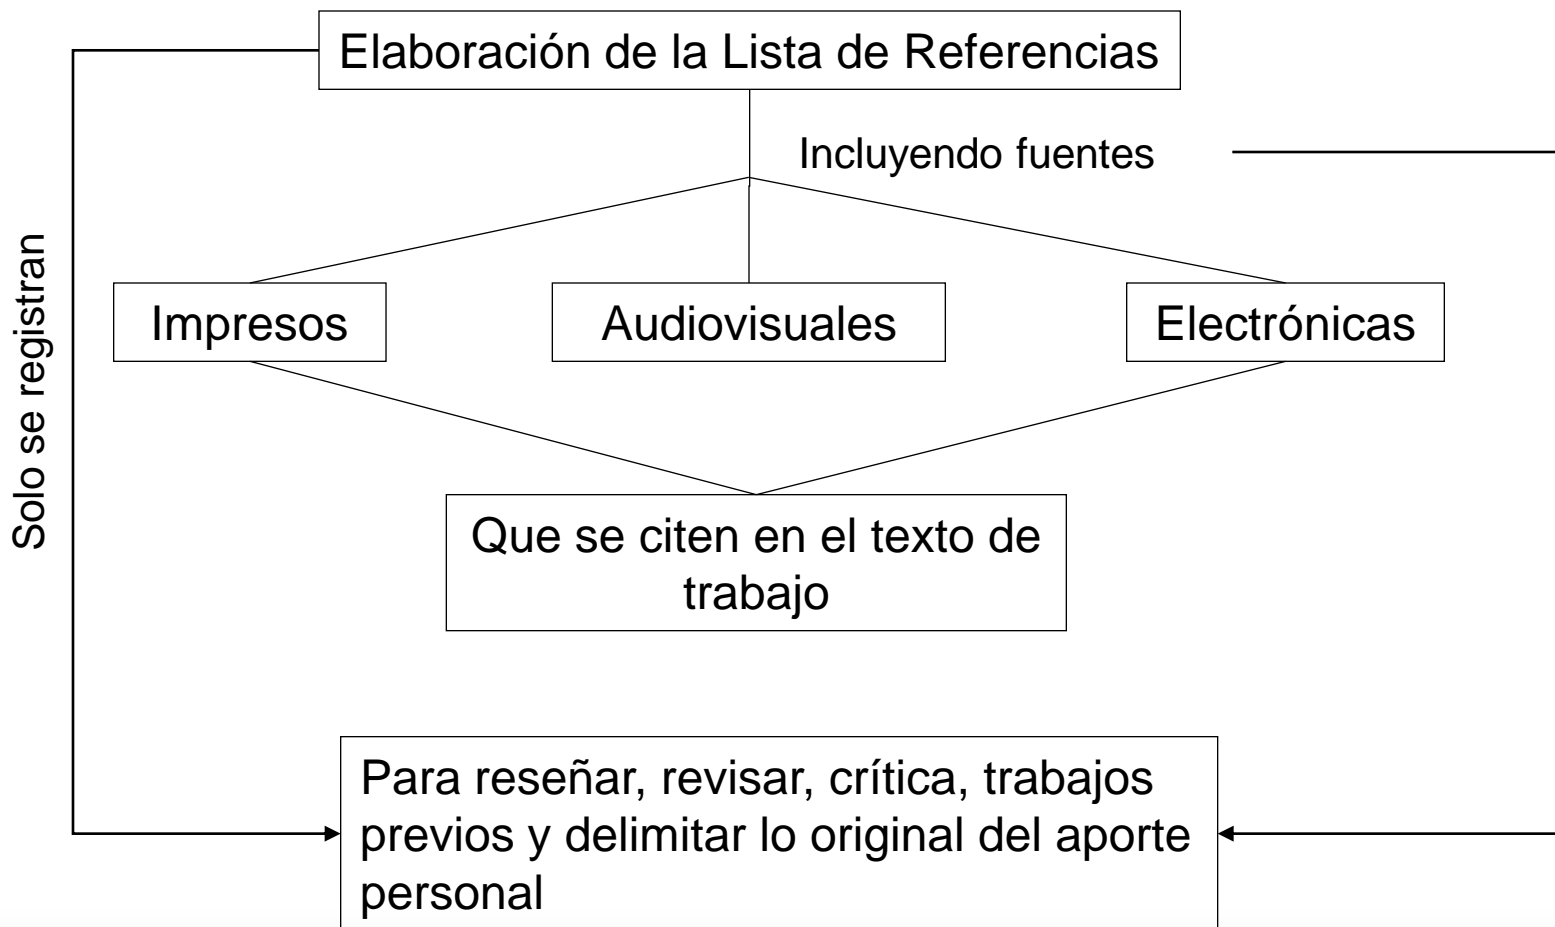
Elaboración de la Lista de Referencias

Incluyendo fuentes

Impresos

Audiovisuales

Electrónicas

Que se citen en el texto de trabajo

Solo se registran

Para reseñar, revisar, crítica, trabajos previos y delimitar lo original del aporte personal